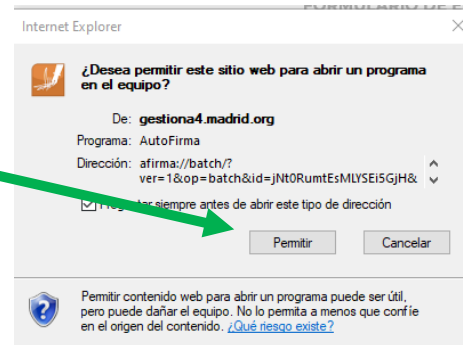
FORMULARIO DE

Internet Explorer

¿Desea permitir este sitio web para abrir un programa en el equipo?

De: gestiona4.madrid.org

Programa: AutoFirma

Dirección: afirma://batch/?ver=1&op=batch&id=jNt0RumtEsMLYSEi5GjH&

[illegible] siempre antes de abrir este tipo de dirección

Permitir

Cancelar

Permitir contenido web para abrir un programa puede ser útil, pero puede dañar el equipo. No lo permita a menos que confíe en el origen del contenido. ¿Qué riesgo existe?